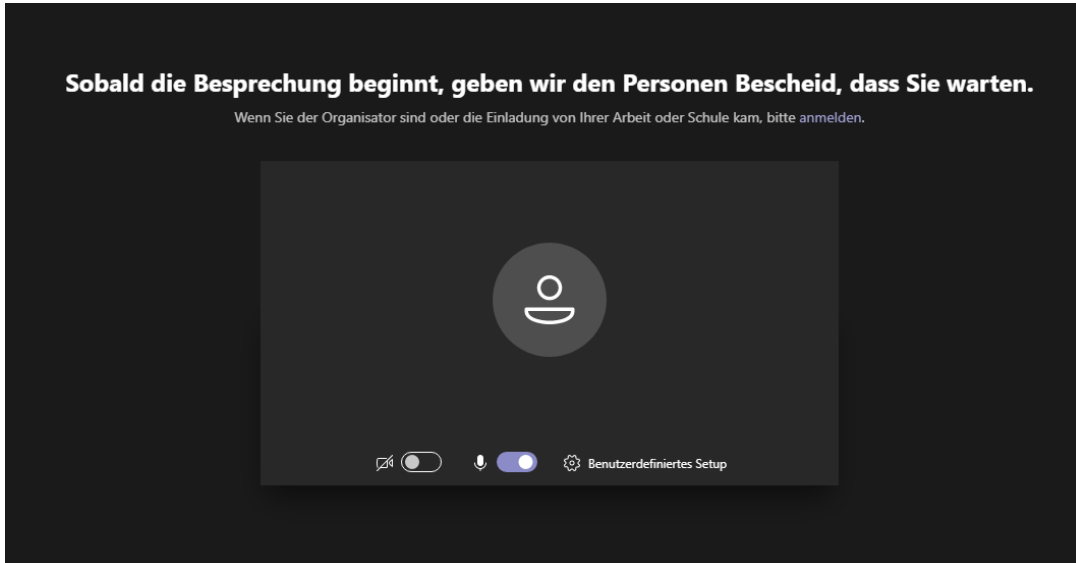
Sobald die Besprechung beginnt, geben wir den Personen Bescheid, dass Sie warten.

Wenn Sie der Organisator sind oder die Einladung von Ihrer Arbeit oder Schule kam, bitte anmelden.

Benutzerdefiniertes Setup